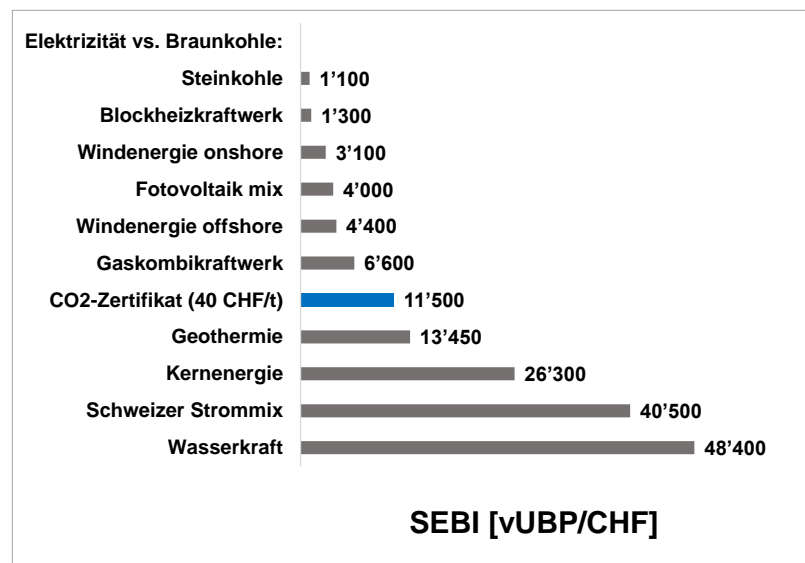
Elektrizität vs. Braunkohle:

| | |
|---|---|
| Steinkohle | 1’100 |
| Blockheizkraftwerk | 1’300 |
| Windenergie onshore | 3’100 |
| Fotovoltaik mix | 4’000 |
| Windenergie offshore | 4’400 |
| Gaskombikraftwerk | 6’600 |
| CO2-Zertifikat (40 CHF/t) | 11’500 |
| Geothermie | 13’450 |
| Kernenergie | 26’300 |
| Schweizer Strommix | 40’500 |
| Wasserkraft | 48’400 |

SEBI [vUBP/CHF]